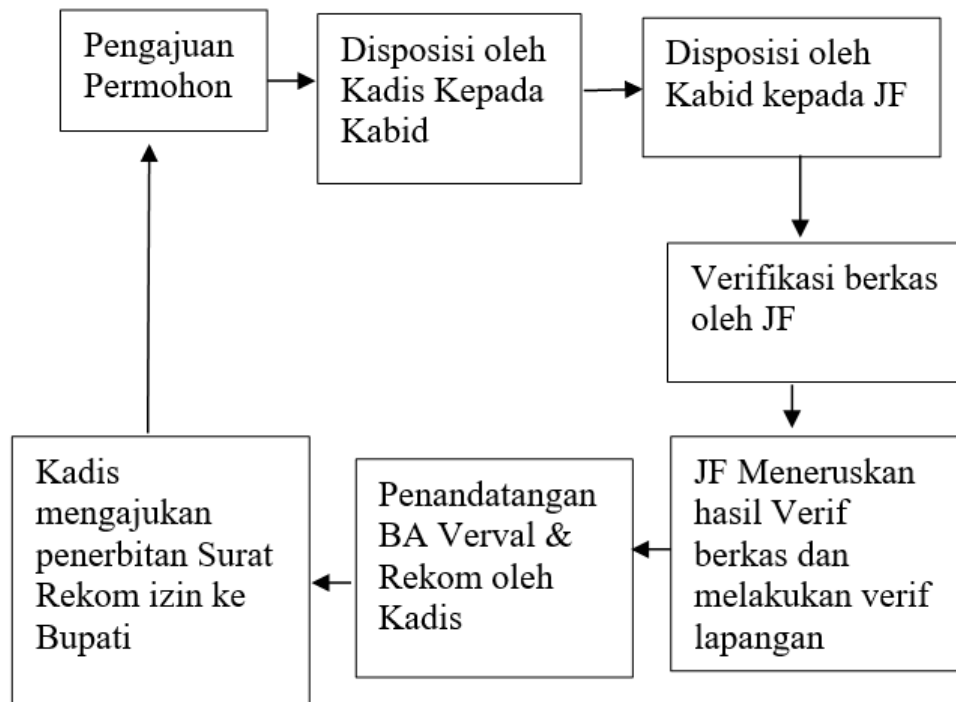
Pengajuan Permohon

Disposisi oleh Kadis Kepada Kabid

Disposisi oleh Kabid kepada JF

Verifikasi berkas oleh JF

JF Meneruskan hasil Verif berkas dan melakukan verif lapangan

Penandatangan BA Verval & Rekom oleh Kadis

Kadis mengajukan penerbitan Surat Rekom izin ke Bupati